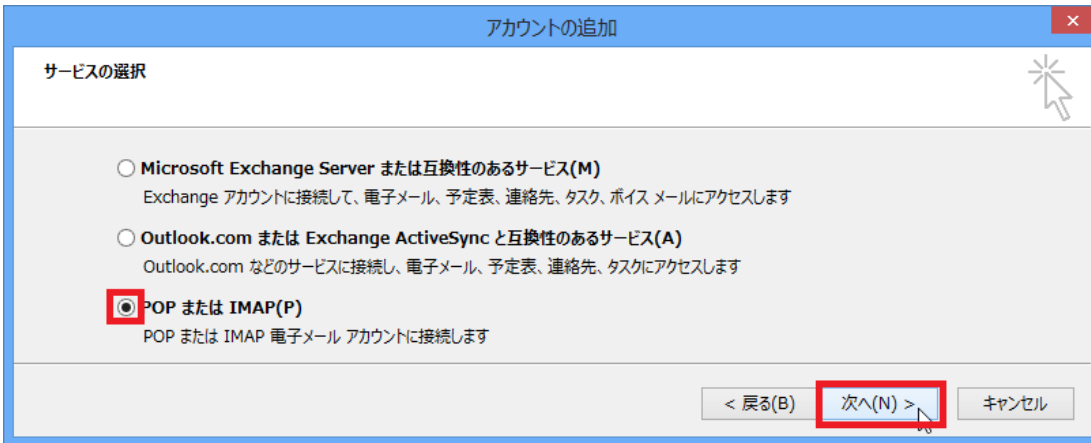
アカウントの追加

サービスの選択

Microsoft Exchange Server または互換性のあるサービス(M)
Exchange アカウントに接続して、電子メール、予定表、連絡先、タスク、ボイス メールにアクセスします

Outlook.com または Exchange ActiveSync と互換性のあるサービス(A)
Outlook.com などのサービスに接続し、電子メール、予定表、連絡先、タスクにアクセスします

POP または IMAP(P)
POP または IMAP 電子メール アカウントに接続します

< 戻る(B)
次へ(N) >
キャンセル